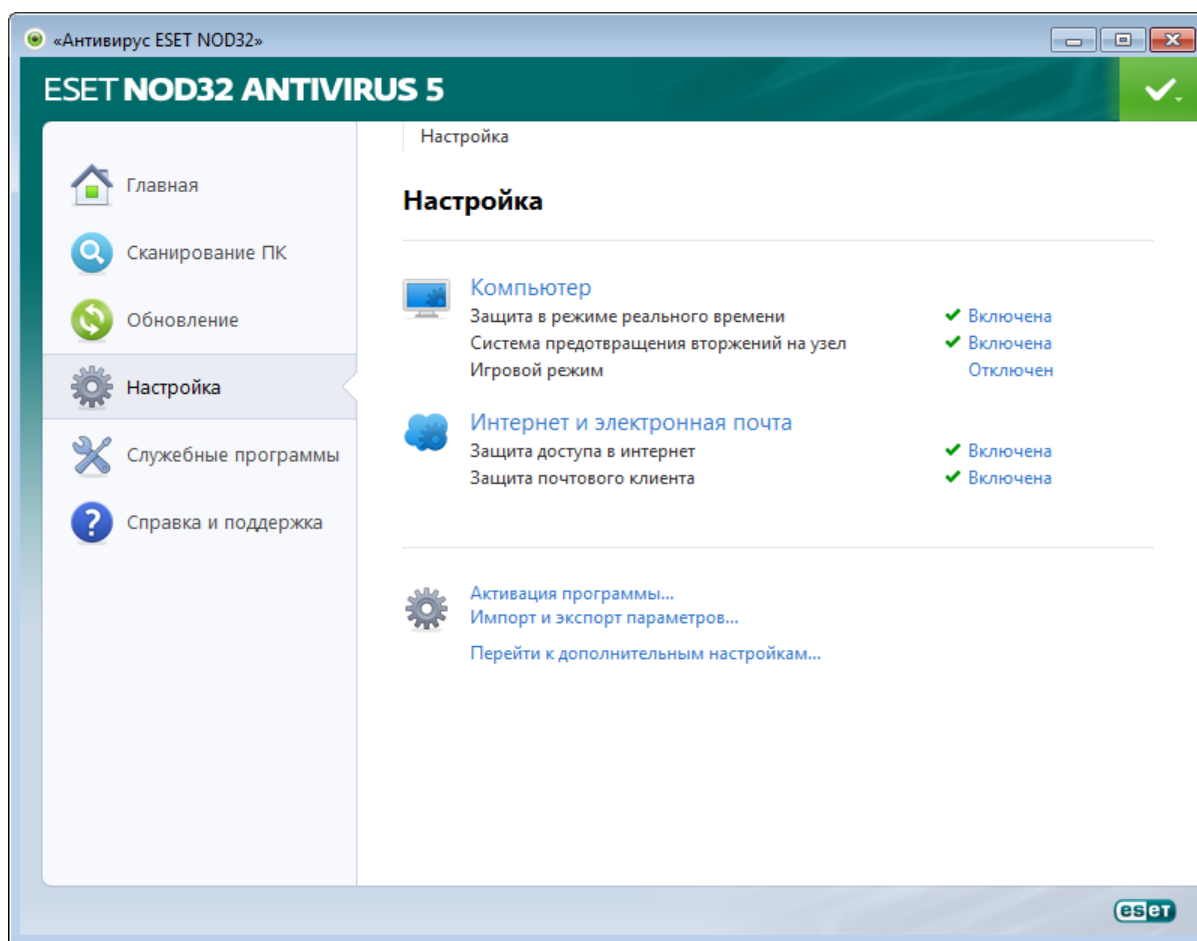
«Антивирус ESET NOD32»

ESET NOD32 ANTIVIRUS 5

Главная
Сканирование ПК
Обновление
Настройка
Служебные программы
Справка и поддержка

Настройка

Настройка

Компьютер
Защита в режиме реального времени ✔ Включена
Система предотвращения вторжений на узел ✔ Включена
Игровой режим Отключен

Интернет и электронная почта
Защита доступа в интернет ✔ Включена
Защита почтового клиента ✔ Включена

Активация программы...
Импорт и экспорт параметров...
Перейти к дополнительным настройкам...

eset